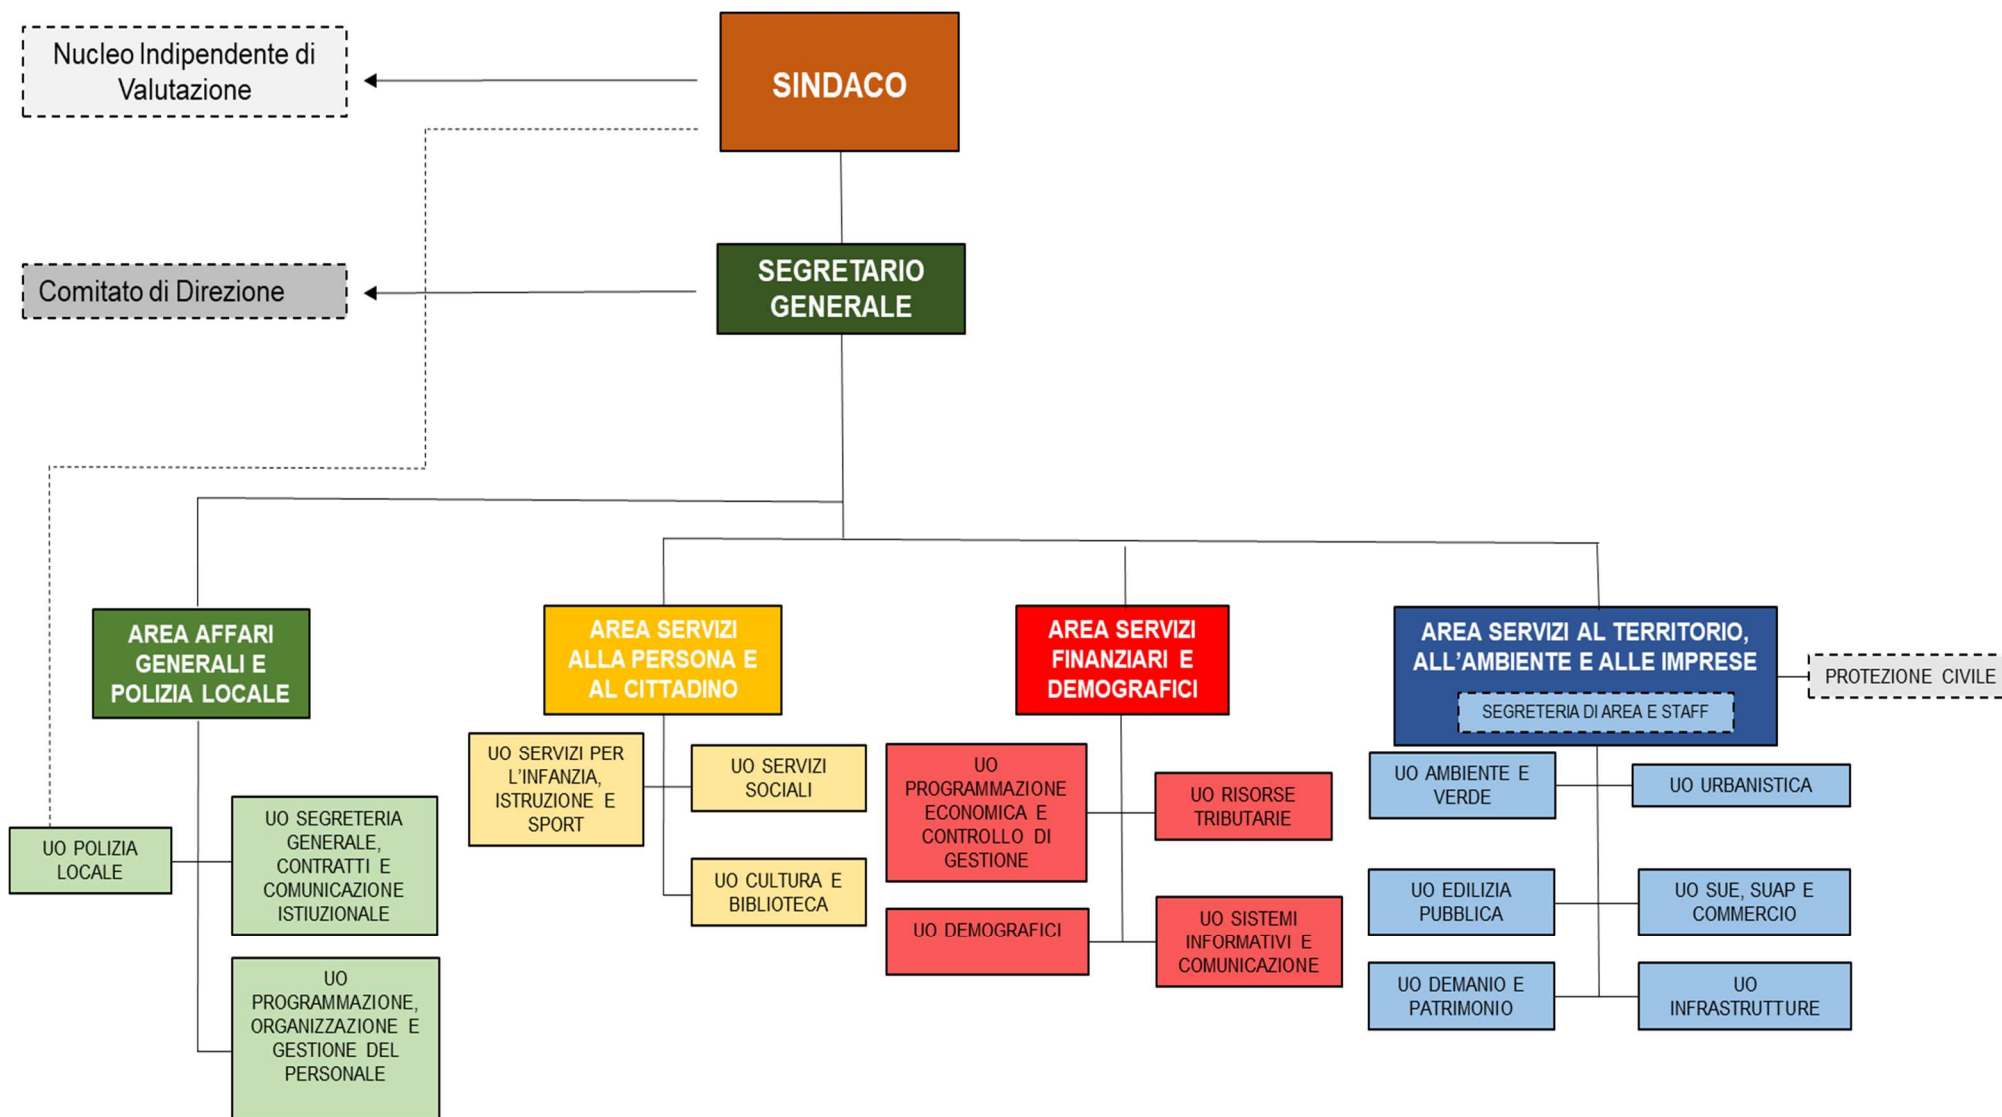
Nucleo Indipendente di Valutazione

SINDACO

Comitato di Direzione

SEGRETARIO GENERALE

AREA AFFARI GENERALI E POLIZIA LOCALE

UO POLIZIA LOCALE

UO SEGRETERIA GENERALE, CONTRATTI E COMUNICAZIONE ISTIUZIONALE

UO PROGRAMMAZIONE, ORGANIZZAZIONE E GESTIONE DEL PERSONALE

AREA SERVIZI ALLA PERSONA E AL CITTADINO

UO SERVIZI PER L'INFANZIA, ISTRUZIONE E SPORT

UO SERVIZI SOCIALI

UO CULTURA E BIBLIOTECA

AREA SERVIZI FINANZIARI E DEMOGRAFICI

UO PROGRAMMAZIONE ECONOMICA E CONTROLLO DI GESTIONE

UO RISORSE TRIBUTARIE

UO DEMOGRAFICI

UO SISTEMI INFORMATIVI E COMUNICAZIONE

AREA SERVIZI AL TERRITORIO, ALL'AMBIENTE E ALLE IMPRESE

SEGRETERIA DI AREA E STAFF

PROTEZIONE CIVILE

UO AMBIENTE E VERDE

UO URBANISTICA

UO EDILIZIA PUBBLICA

UO SUE, SUAP E COMMERCIO

UO DEMANIO E PATRIMONIO

UO INFRASTRUTTURE